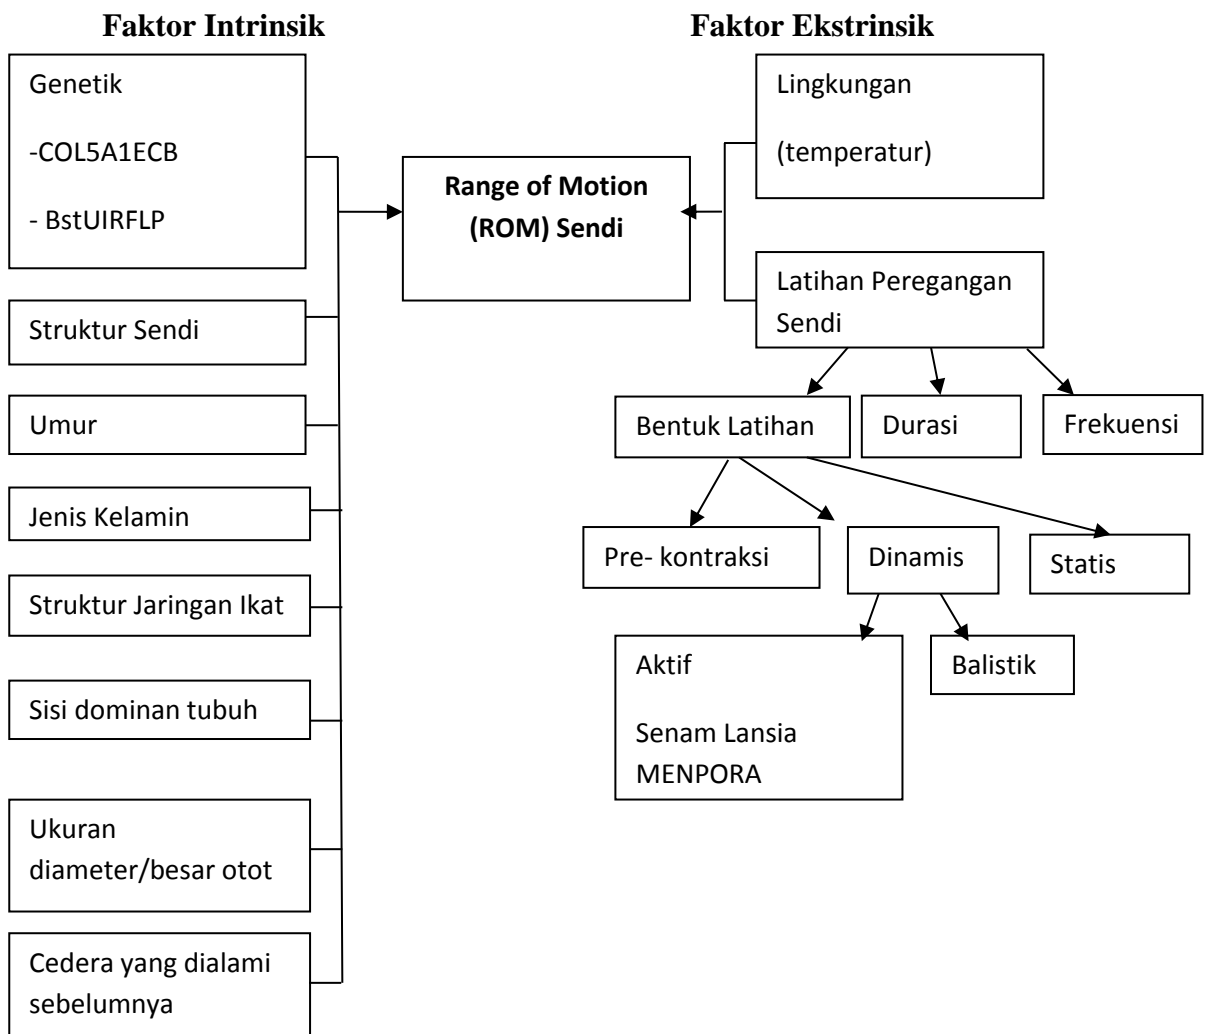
**Faktor Intrinsik**

**Faktor Ekstrinsik**

Genetik

-COL5A1ECB

- BstUIRFLP

Struktur Sendi

Umur

Jenis Kelamin

Struktur Jaringan Ikat

Sisi dominan tubuh

Ukuran diameter/besar otot

Cedera yang dialami sebelumnya

**Range of Motion (ROM) Sendi**

Lingkungan

(temperatur)

Latihan Peregangan Sendi

Bentuk Latihan

Durasi

Frekuensi

Pre- kontraksi

Dinamis

Statis

Aktif

Senam Lansia MENPORA

Balistik